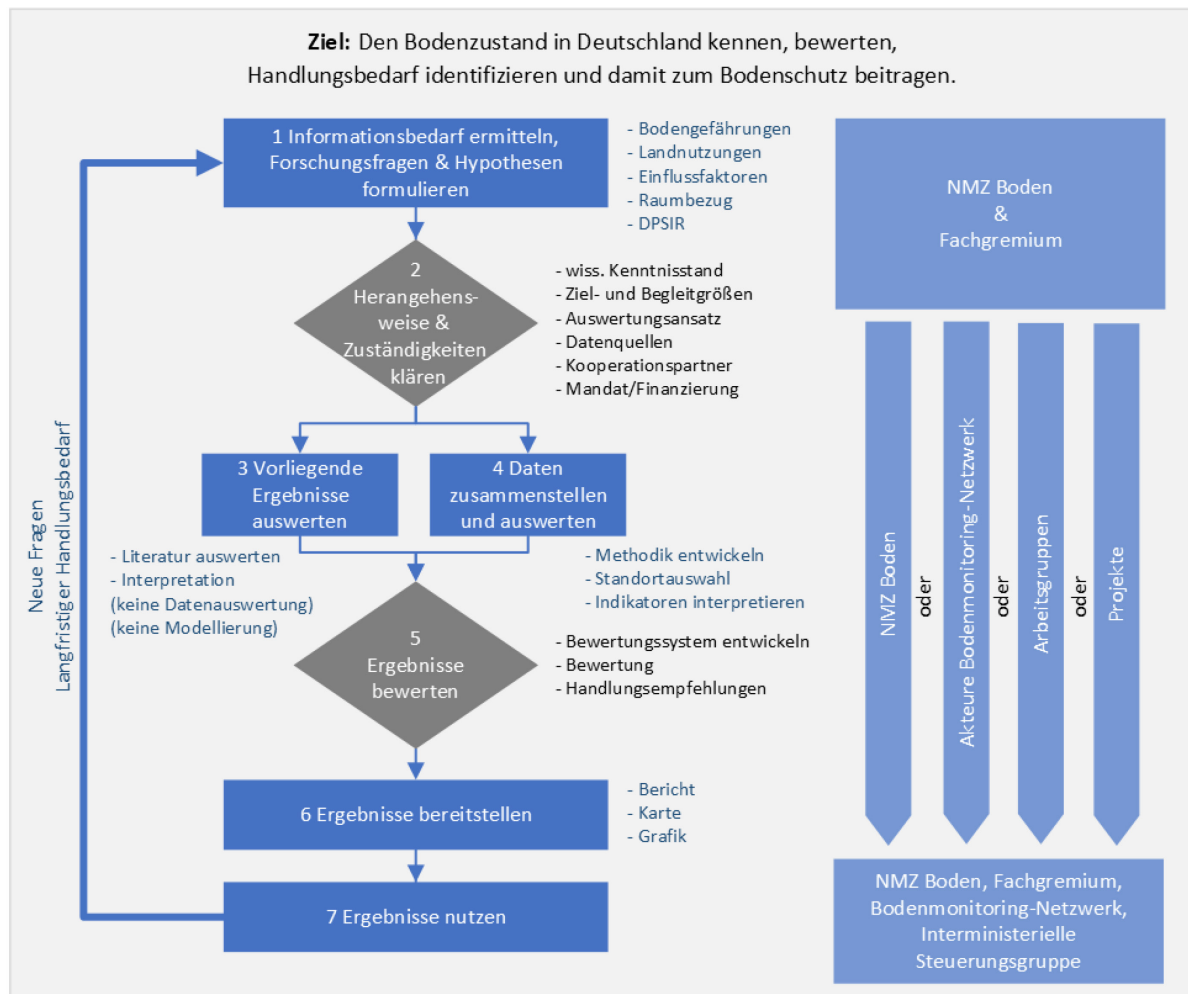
**Ziel:** Den Bodenzustand in Deutschland kennen, bewerten, Handlungsbedarf identifizieren und damit zum Bodenschutz beitragen.

1 Informationsbedarf ermitteln, Forschungsfragen & Hypothesen formulieren

- Bodengefährungen
- Landnutzungen
- Einflussfaktoren
- Raumbezug
- DPSIR

2 Herangehensweise & Zuständigkeiten klären

- wiss. Kenntnisstand
- Ziel- und Begleitgrößen
- Auswertungsansatz
- Datenquellen
- Kooperationspartner
- Mandat/Finanzierung

3 Vorliegende Ergebnisse auswerten

4 Daten zusammenstellen und auswerten

- Literatur auswerten
- Interpretation
(keine Datenauswertung)
(keine Modellierung)

- Methodik entwickeln
- Standortauswahl
- Indikatoren interpretieren

5 Ergebnisse bewerten

- Bewertungssystem entwickeln
- Bewertung
- Handlungsempfehlungen

6 Ergebnisse bereitstellen

- Bericht
- Karte
- Grafik

7 Ergebnisse nutzen

Neue Fragen
Langfristiger Handlungsbedarf

NMZ Boden & Fachgremium

NMZ Boden oder Akteure Bodenmonitoring-Netzwerk oder Arbeitsgruppen oder Projekte

NMZ Boden, Fachgremium, Bodenmonitoring-Netzwerk, Interministerielle Steuerungsgruppe